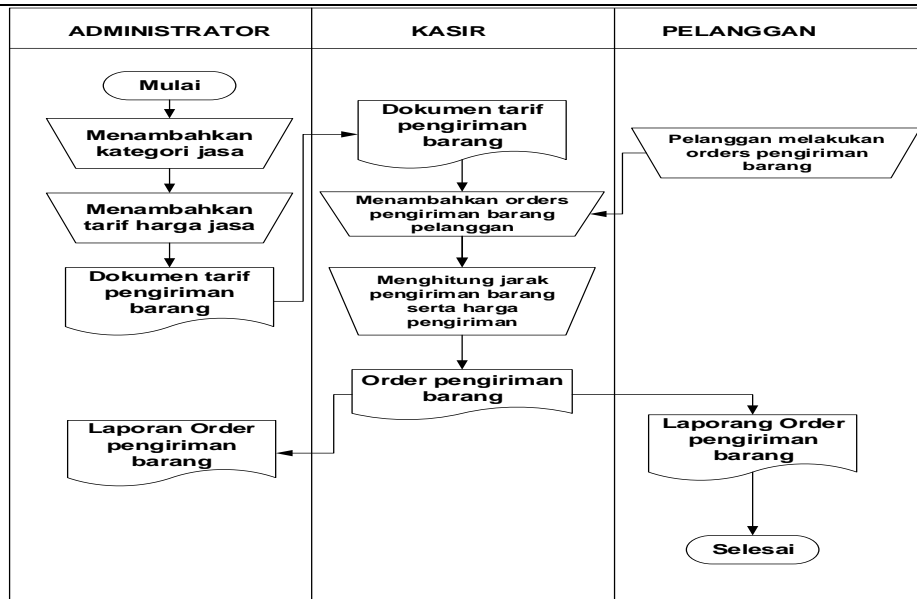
ADMINISTRATOR

Mulai

Menambahkan kategori jasa

Menambahkan tarif harga jasa

Dokumen tarif pengiriman barang

Laporan Order pengiriman barang

KASIR

Dokumen tarif pengiriman barang

Menambahkan orders pengiriman barang pelanggan

Menghitung jarak pengiriman barang serta harga pengiriman

Order pengiriman barang

PELANGGAN

Pelanggan melakukan orders pengiriman barang

Laporang Order pengiriman barang

Selesai